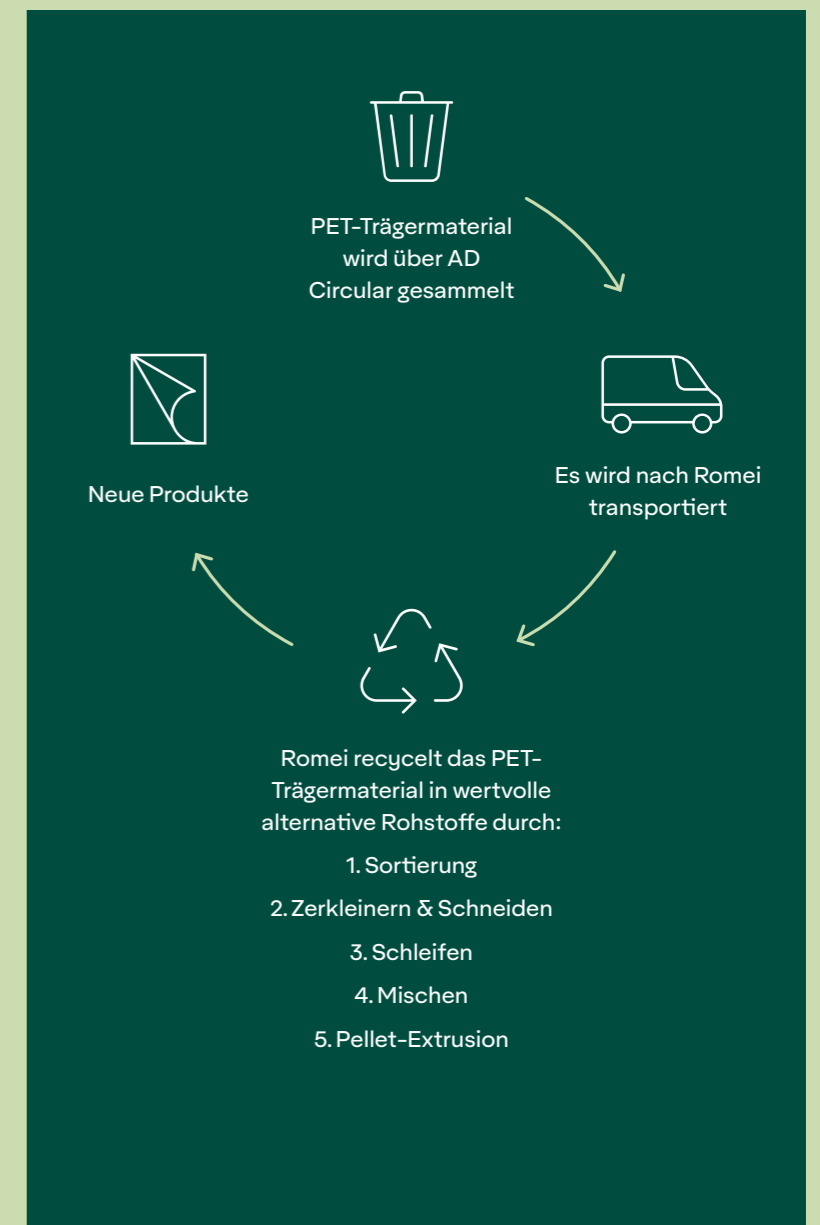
PET-Trägermaterial wird über AD Circular gesammelt

Es wird nach Romei transportiert

Neue Produkte

Romei recycelt das PET-Trägermaterial in wertvolle alternative Rohstoffe durch:

1. Sortierung

2. Zerkleinern & Schneiden

3. Schleifen

4. Mischen

5. Pellet-Extrusion